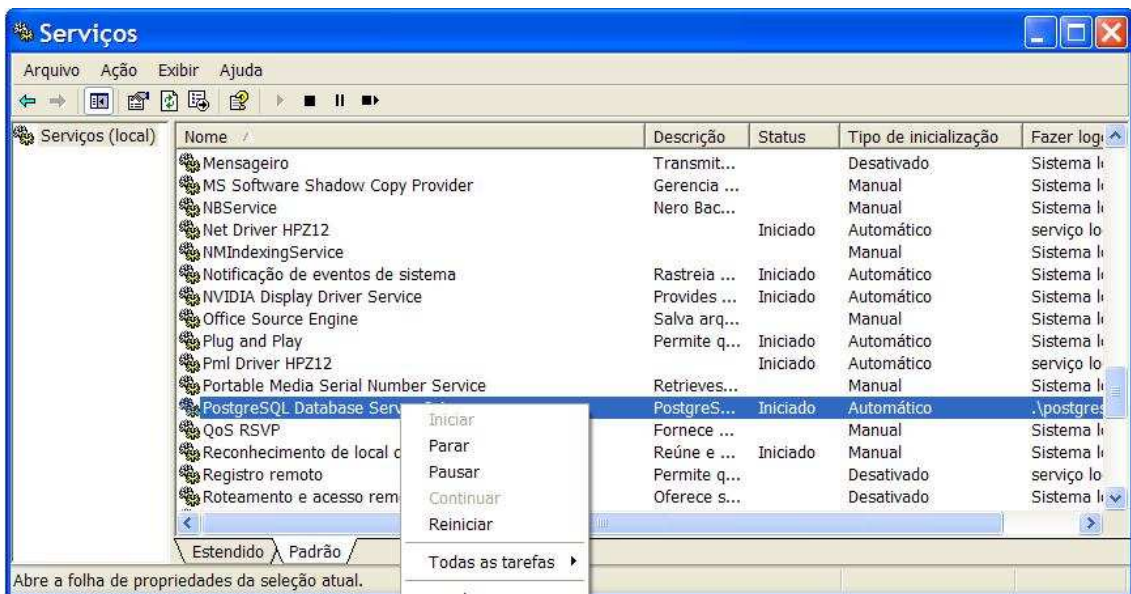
Serviços

Arquivo Ação Exibir Ajuda

Serviços (local)

| Nome | Descrição | Status | Tipo de inicialização | Fazer log |
|---|---|---|---|---|
| Mensageiro | Transmit... | | Desativado | Sistema l |
| MS Software Shadow Copy Provider | Gerencia ... | | Manual | Sistema l |
| NBService | Nero Bac... | | Manual | Sistema l |
| Net Driver HPZ12 | | Iniciado | Automático | serviço lo |
| NMIndexingService | | | Manual | Sistema l |
| Notificação de eventos de sistema | Rastreia ... | Iniciado | Automático | Sistema l |
| NVIDIA Display Driver Service | Provides ... | Iniciado | Automático | Sistema l |
| Office Source Engine | Salva arq... | | Manual | Sistema l |
| Plug and Play | Permite q... | Iniciado | Automático | Sistema l |
| Pml Driver HPZ12 | | Iniciado | Automático | serviço lo |
| Portable Media Serial Number Service | Retrieves... | | Manual | Sistema l |
| PostgreSQL Database Serv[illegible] | PostgreS... | Iniciado | Automático | .\postgres |
| QoS RSVP | Fornece ... | | Manual | Sistema l |
| Reconhecimento de local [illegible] | Reúne e ... | Iniciado | Manual | Sistema l |
| Registro remoto | Permite q... | | Desativado | serviço lo |
| Roteamento e acesso rem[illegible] | Oferece s... | | Desativado | Sistema l |

Iniciar
Parar
Pausar
Continuar
Reiniciar
Todas as tarefas

Estendido Padrão

Abre a folha de propriedades da seleção atual.